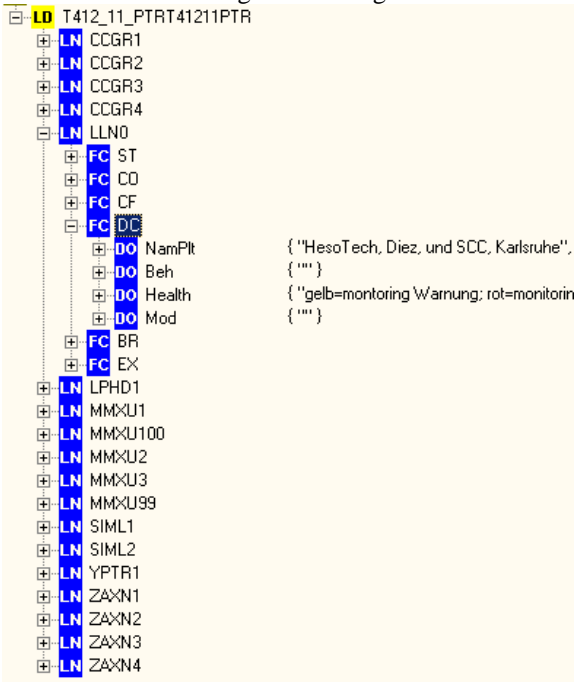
LD T412_11_PTRT41211PTR
LN CCGR1
LN CCGR2
LN CCGR3
LN CCGR4
LN LLN0
FC ST
FC CO
FC CF
FC DC
DO NamPlt { "HesoTech, Diez, und SCC, Karlsruhe",
DO Beh { "" }
DO Health { "gelb=montoring Warnung; rot=monitorin
DO Mod { "" }
FC BR
FC EX
LN LPHD1
LN MMXU1
LN MMXU100
LN MMXU2
LN MMXU3
LN MMXU99
LN SIML1
LN SIML2
LN YPTR1
LN ZAXN1
LN ZAXN2
LN ZAXN3
LN ZAXN4